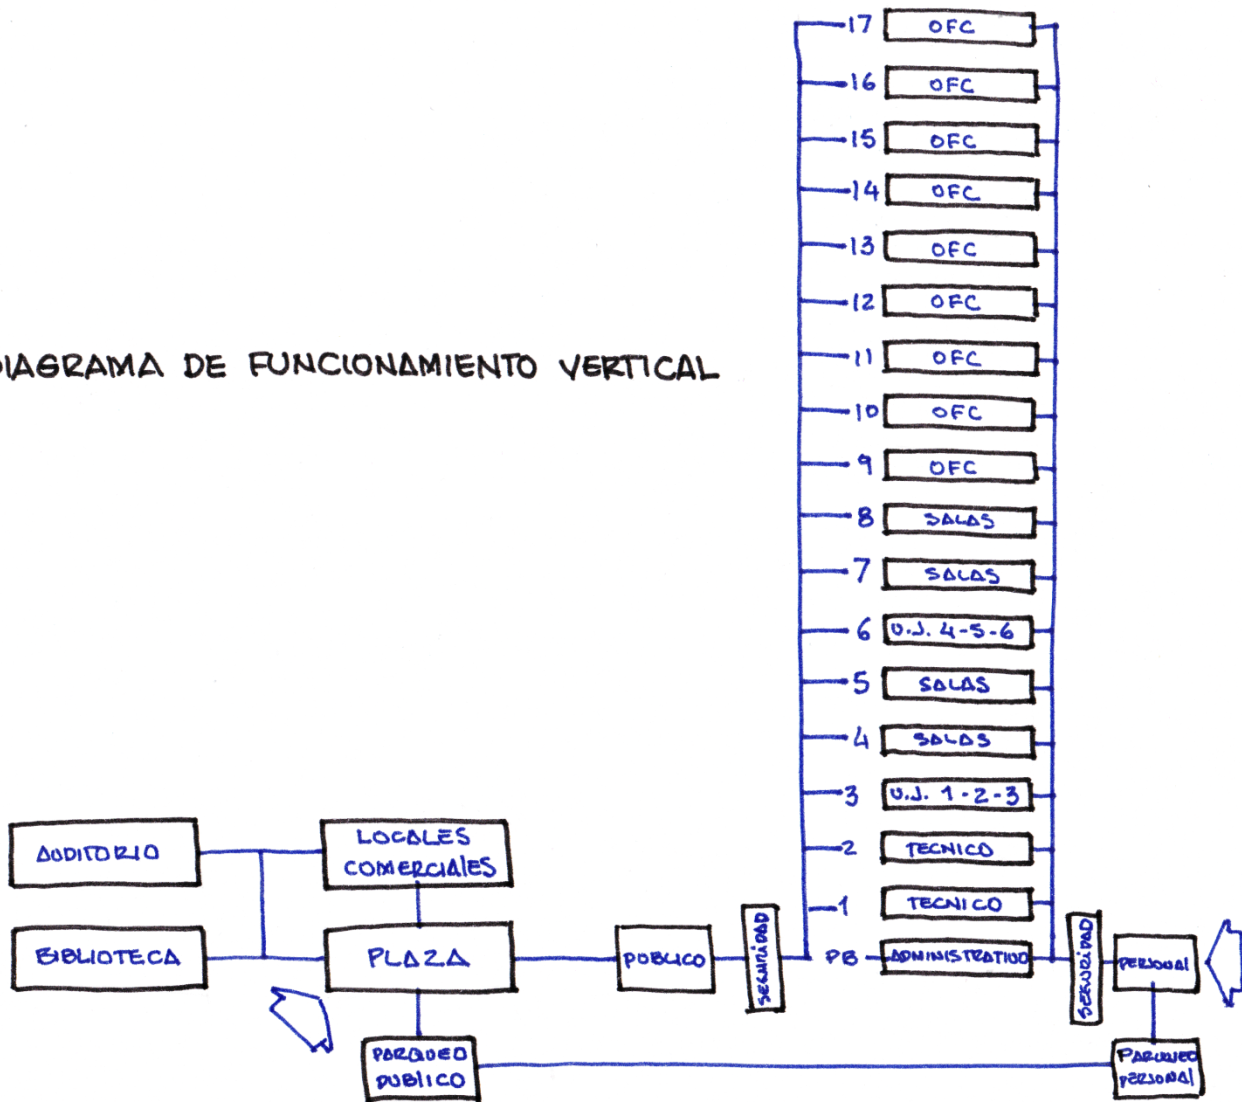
DIAGRAMA DE FUNCIONAMIENTO VERTICAL

17 OFC
16 OFC
15 OFC
14 OFC
13 OFC
12 OFC
11 OFC
10 OFC
9 OFC
8 SALAS
7 SALAS
6 U.J. 4-5-6
5 SALAS
4 SALAS
3 U.J. 1-2-3
2 TECNICO
1 TECNICO
PB ADMINISTRATIVO

AUDITORIO
LOCALES COMERCIALES
BIBLIOTECA
PLAZA
PUBLICO
SEGURIDAD
SEGURIDAD
PERSONAL
PARQUEO PUBLICO
PARQUEO PERSONAL